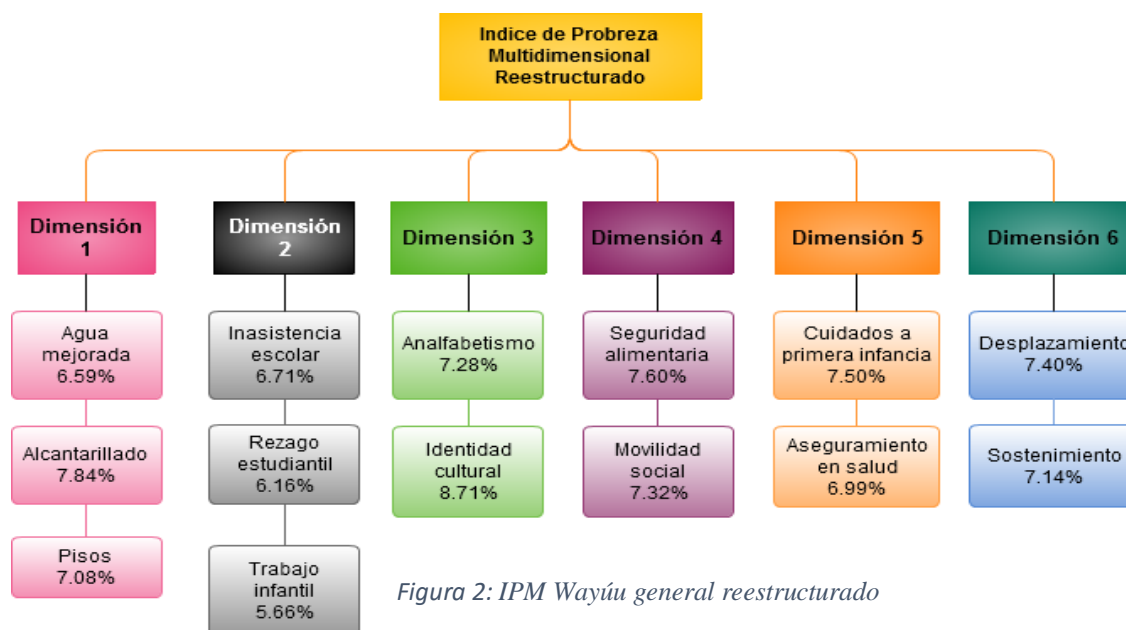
Indice de Probreza Multidimensional Reestructurado

Dimensión 1

Agua mejorada 6.59%

Alcantarillado 7.84%

Pisos 7.08%

Dimensión 2

Inasistencia escolar 6.71%

Rezago estudiantil 6.16%

Trabajo infantil 5.66%

Dimensión 3

Analfabetismo 7.28%

Identidad cultural 8.71%

Dimensión 4

Seguridad alimentaria 7.60%

Movilidad social 7.32%

Dimensión 5

Cuidados a primera infancia 7.50%

Aseguramiento en salud 6.99%

Dimensión 6

Desplazamiento 7.40%

Sostenimiento 7.14%

Figura 2: IPM Wayúu general reestructurado